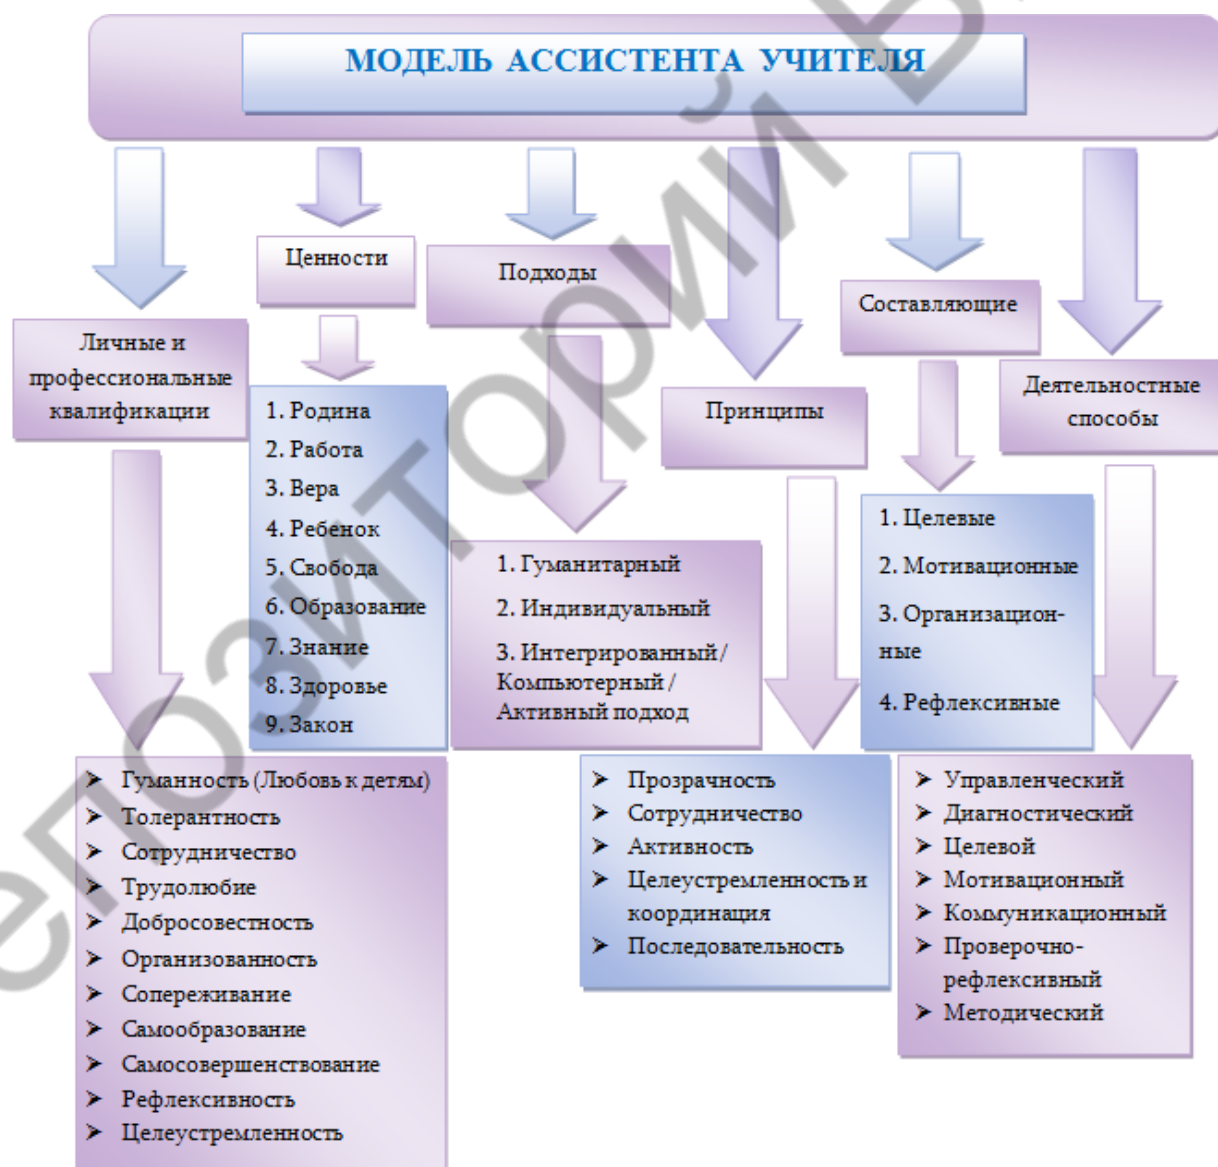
МОДЕЛЬ АССИСТЕНТА УЧИТЕЛЯ

Личные и профессиональные квалификации

Ценности

1. Родина
2. Работа
3. Вера
4. Ребенок
5. Свобода
6. Образование
7. Знание
8. Здоровье
9. Закон

Подходы

1. Гуманитарный
2. Индивидуальный
3. Интегрированный / Компьютерный / Активный подход

Принципы

Составляющие

1. Целевые
2. Мотивационные
3. Организационные
4. Рефлексивные

Деятельностные способы

➤ Гуманность (Любовь к детям)
➤ Толерантность
➤ Сотрудничество
➤ Трудолюбие
➤ Добросовестность
➤ Организованность
➤ Сопереживание
➤ Самообразование
➤ Самосовершенствование
➤ Рефлексивность
➤ Целеустремленность

➤ Прозрачность
➤ Сотрудничество
➤ Активность
➤ Целеустремленность и координация
➤ Последовательность

➤ Управленческий
➤ Диагностический
➤ Целевой
➤ Мотивационный
➤ Коммуникационный
➤ Проверочно-рефлексивный
➤ Методический

РЕПОЗИТОРИЙ БГ